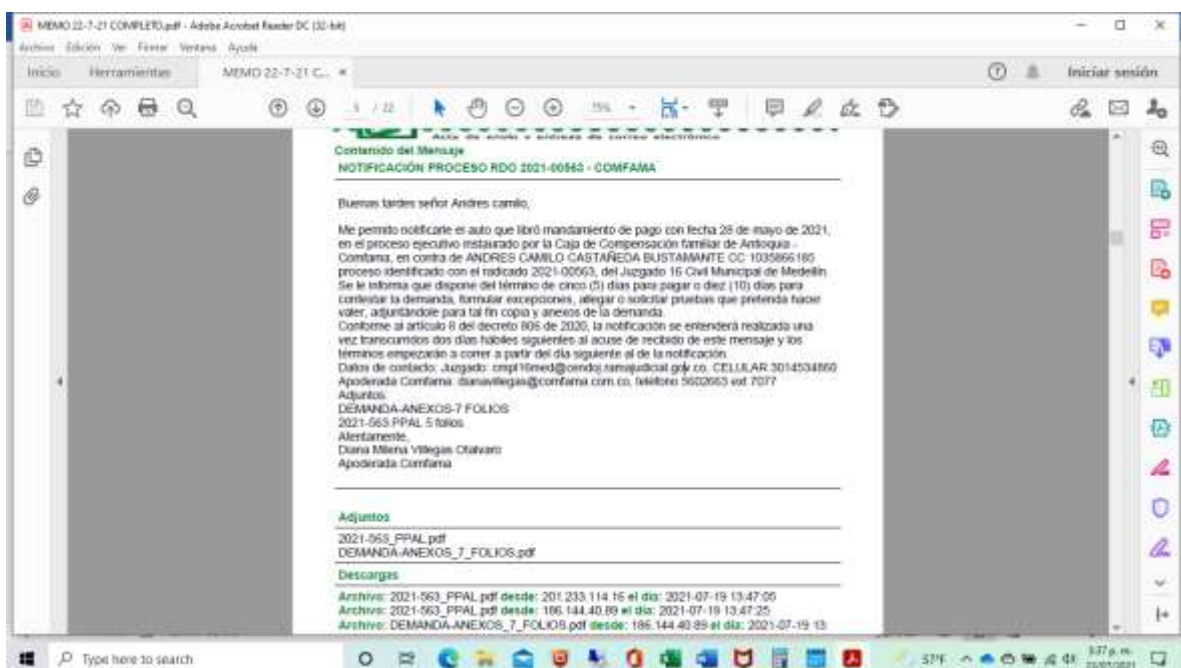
MEMO 22-7-21 COMPLETO.pdf - Adobe Acrobat Reader DC (32-bit)
Archivo Edición Ver Firmar Ventana Ayuda
Inicio Herramientas MEMO 22-7-21 C... ×
Iniciar sesión
5 / 22 75%

Contenido del Mensaje
NOTIFICACIÓN PROCESO RDO 2021-00563 - COMFAMA

Buenas tardes señor Andres camilo,

Me permito notificarle el auto que libró mandamiento de pago con fecha 28 de mayo de 2021, en el proceso ejecutivo instaurado por la Caja de Compensación familiar de Antioquia - Comfama, en contra de ANDRES CAMILO CASTAÑEDA BUSTAMANTE CC 1035866185 proceso identificado con el radicado 2021-00563, del Juzgado 16 Civil Municipal de Medellín. Se le informa que dispone del término de cinco (5) días para pagar o diez (10) días para contestar la demanda, formular excepciones, allegar o solicitar pruebas que pretenda hacer valer, adjuntándole para tal fin copia y anexos de la demanda.
Conforme al artículo 8 del decreto 806 de 2020, la notificación se entenderá realizada una vez transcurridos dos días hábiles siguientes al acuse de recibido de este mensaje y los términos empezarán a correr a partir del día siguiente al de la notificación.
Datos de contacto: Juzgado: cmpl16med@cendoj.ramajudicial.gov.co. CELULAR 3014534850
Apoderada Comfama: dianavillegas@comfama.com.co, teléfono 5602663 ext 7077
Adjuntos:
DEMANDA-ANEXOS-7 FOLIOS
2021-563 PPAL 5 folios
Atentamente,
Diana Milena Villegas Otalvaro
Apoderada Comfama

Adjuntos
2021-563_PPAL.pdf
DEMANDA-ANEXOS_7_FOLIOS.pdf
Descargas
Archivo: 2021-563_PPAL.pdf desde: 201.233.114.16 el día: 2021-07-19 13:47:05
Archivo: 2021-563_PPAL.pdf desde: 186.144.40.89 el día: 2021-07-19 13:47:25
Archivo: DEMANDA-ANEXOS_7_FOLIOS.pdf desde: 186.144.40.89 el día: 2021-07-19 13:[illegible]

Type here to search
57°F
3:37 p. m.
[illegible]